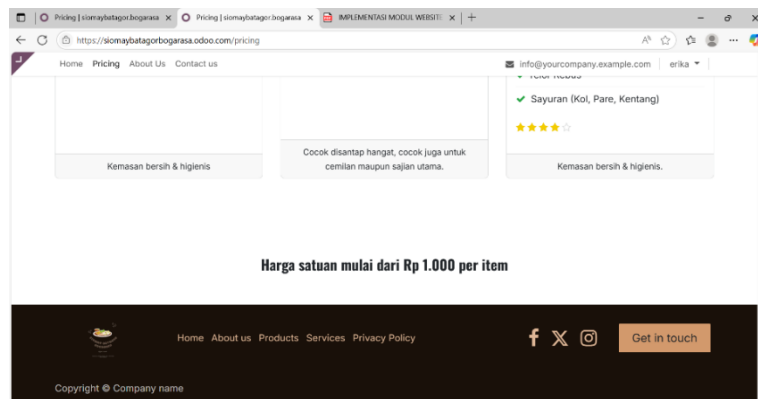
Pricing | siomaybatagor.bogarasa × Pricing | siomaybatagor.bogarasa × IMPLEMENTASI MODUL WEBSITE × +

https://siomaybatagorbogarasa.odoo.com/pricing

Home Pricing About Us Contact us

info@yourcompany.example.com erika

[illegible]

✔ Sayuran (Kol, Pare, Kentang)

Kemasan bersih & higienis

Cocok disantap hangat, cocok juga untuk cemilan maupun sajian utama.

Kemasan bersih & higienis.

Harga satuan mulai dari Rp 1.000 per item

Home About us Products Services Privacy Policy

Get in touch

Copyright © Company name